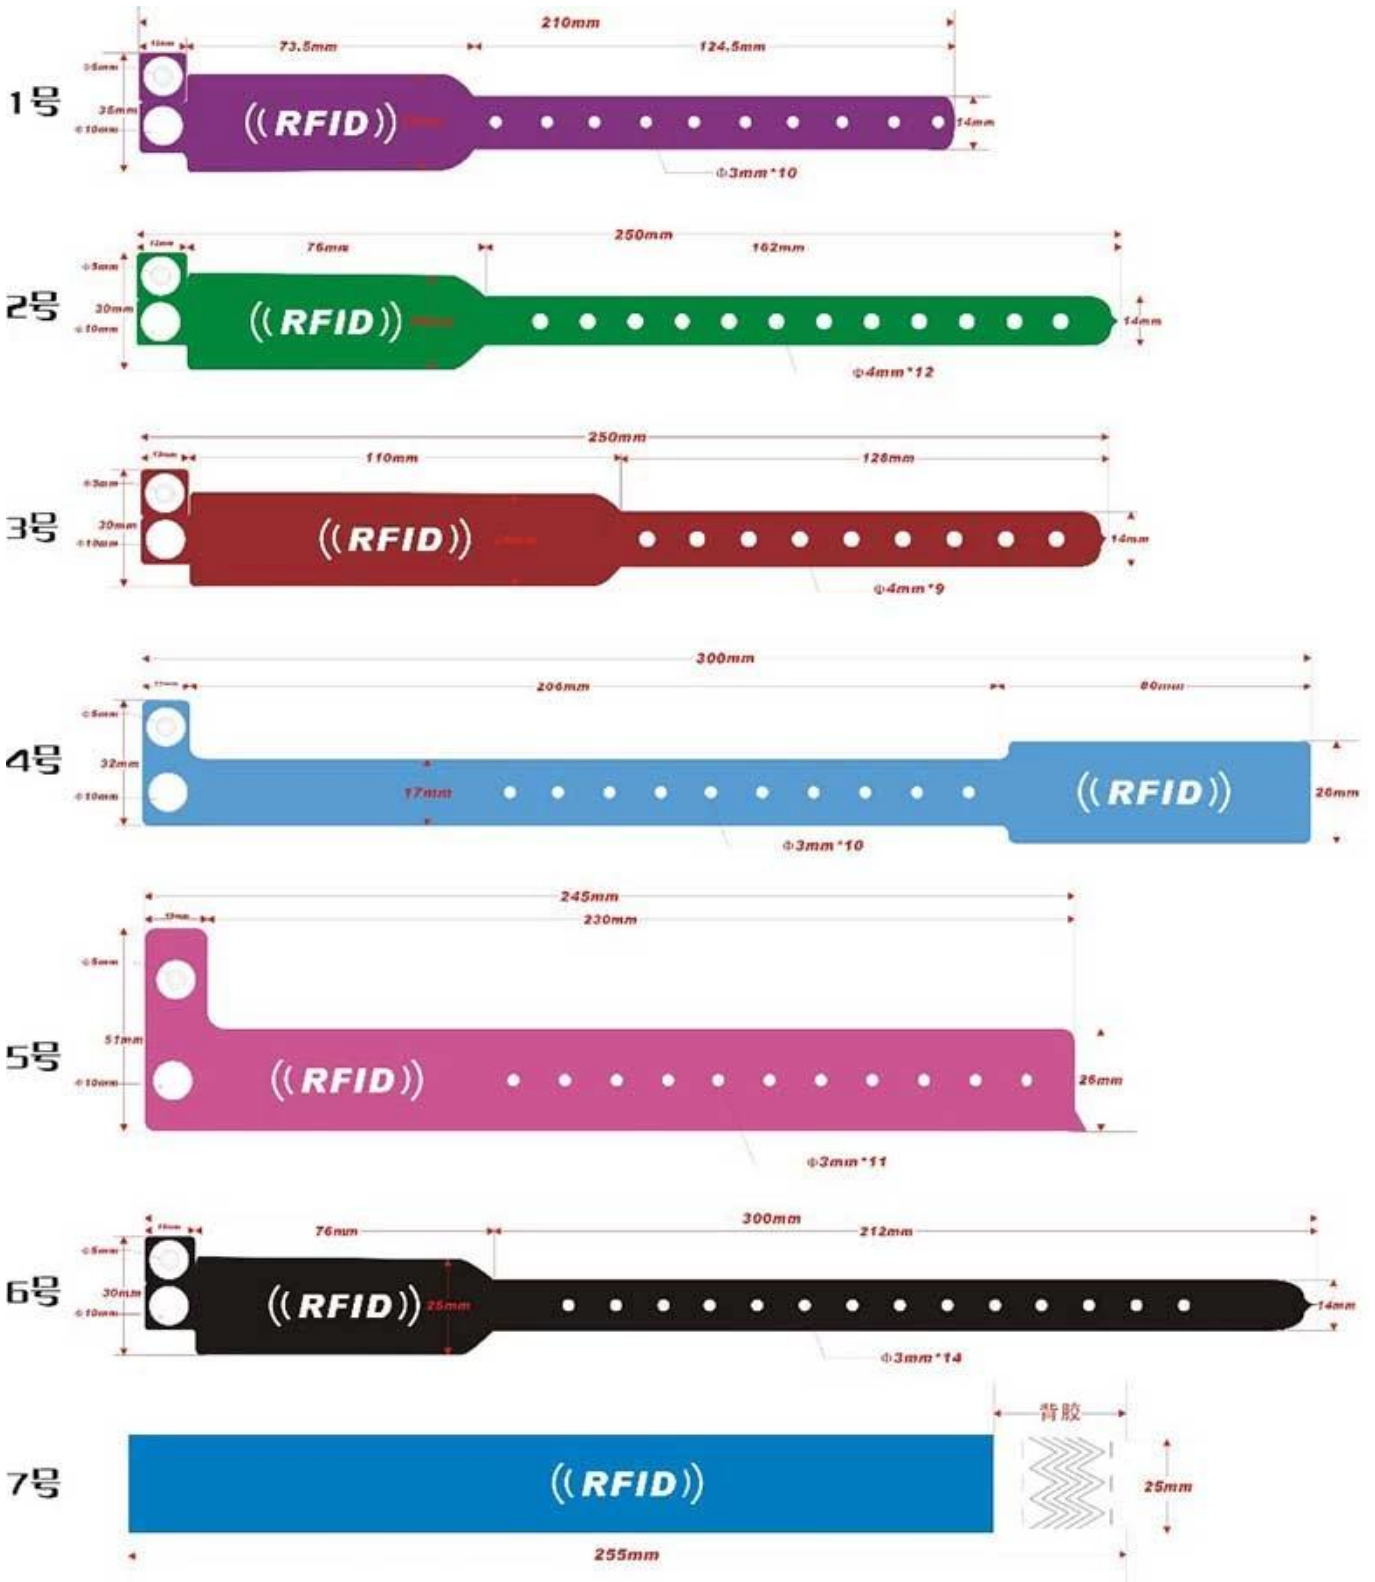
1号
210mm
12mm
73.5mm
124.5mm
Φ5mm
35mm
Φ10mm
((RFID))
14mm
Φ3mm*10

2号
250mm
12mm
76mm
162mm
Φ5mm
30mm
Φ10mm
((RFID))
14mm
Φ4mm*12

3号
250mm
12mm
110mm
128mm
Φ5mm
30mm
Φ10mm
((RFID))
14mm
Φ4mm*9

4号
300mm
11mm
206mm
80mm
Φ5mm
32mm
Φ10mm
17mm
((RFID))
26mm
Φ3mm*10

5号
245mm
13mm
230mm
Φ5mm
51mm
Φ10mm
((RFID))
26mm
Φ3mm*11

6号
300mm
15mm
76mm
212mm
Φ5mm
30mm
Φ10mm
((RFID))
25mm
14mm
Φ3mm*14

7号
背胶
((RFID))
25mm
255mm